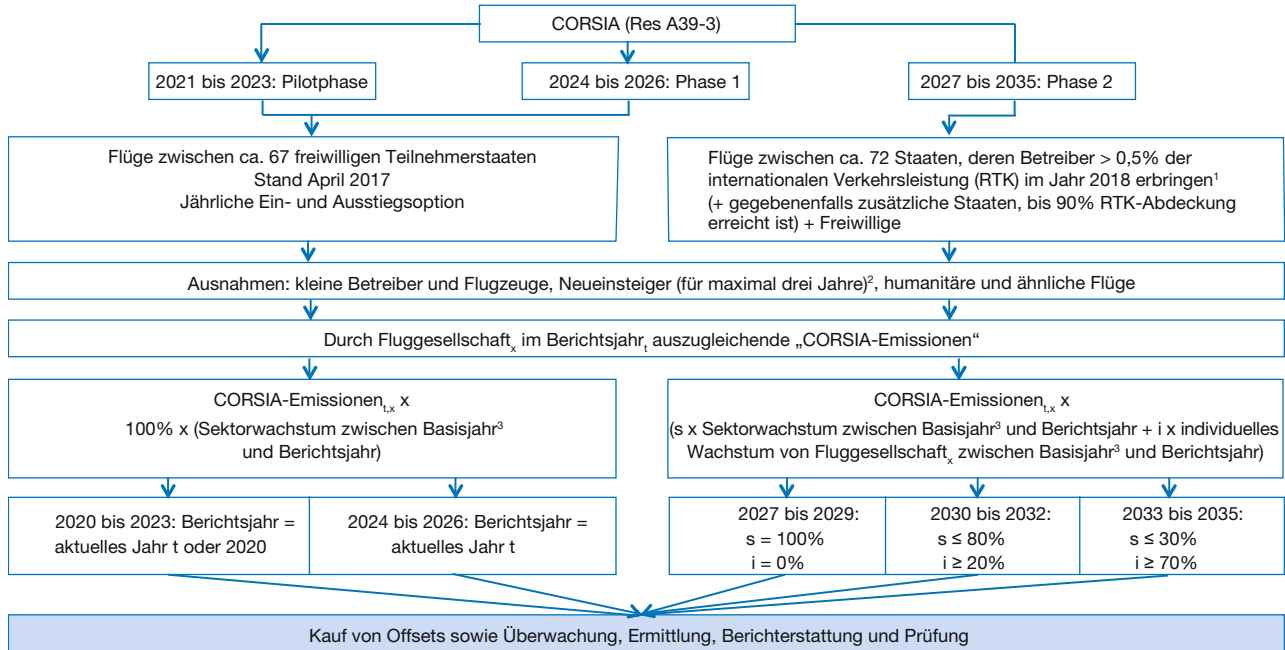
CORSIA (Res A39-3)

2021 bis 2023: Pilotphase

2024 bis 2026: Phase 1

2027 bis 2035: Phase 2

Flüge zwischen ca. 67 freiwilligen Teilnehmerstaaten
Stand April 2017
Jährliche Ein- und Ausstiegsoption

Flüge zwischen ca. 72 Staaten, deren Betreiber > 0,5% der internationalen Verkehrsleistung (RTK) im Jahr 2018 erbringen$^1$ (+ gegebenenfalls zusätzliche Staaten, bis 90% RTK-Abdeckung erreicht ist) + Freiwillige

Ausnahmen: kleine Betreiber und Flugzeuge, Neueinsteiger (für maximal drei Jahre)$^2$, humanitäre und ähnliche Flüge

Durch Fluggesellschaft$_x$ im Berichtsjahr$_t$ auszugleichende „CORSIA-Emissionen“

CORSIA-Emissionen$_{t,x}$ x
100% x (Sektorwachstum zwischen Basisjahr$^3$ und Berichtsjahr)

CORSIA-Emissionen$_{t,x}$ x
(s x Sektorwachstum zwischen Basisjahr$^3$ und Berichtsjahr + i x individuelles Wachstum von Fluggesellschaft$_x$ zwischen Basisjahr$^3$ und Berichtsjahr)

2020 bis 2023: Berichtsjahr = aktuelles Jahr t oder 2020

2024 bis 2026: Berichtsjahr = aktuelles Jahr t

2027 bis 2029:
s = 100%
i = 0%

2030 bis 2032:
s ≤ 80%
i ≥ 20%

2033 bis 2035:
s ≤ 30%
i ≥ 70%

Kauf von Offsets sowie Überwachung, Ermittlung, Berichterstattung und Prüfung